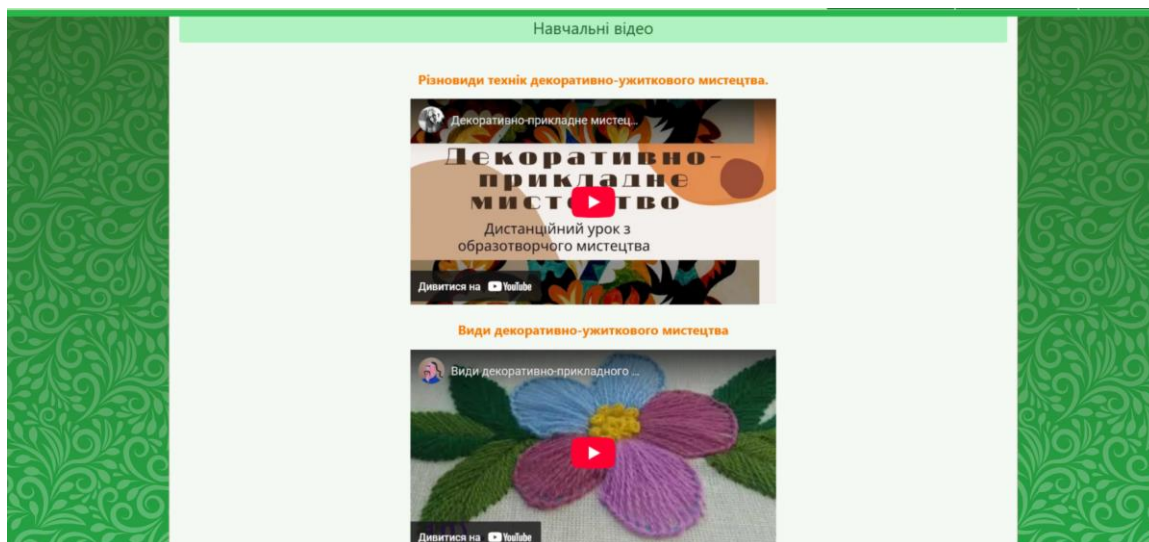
Навчальні відео

Різновиди технік декоративно-ужиткового мистецтва.

Декоративно-прикладне мистец...

Декоративно-прикладне мистецтво

Дистанційний урок з образотворчого мистецтва

Дивитися на YouTube

Види декоративно-ужиткового мистецтва

Види декоративно-прикладного ...

Дивитися на YouTube